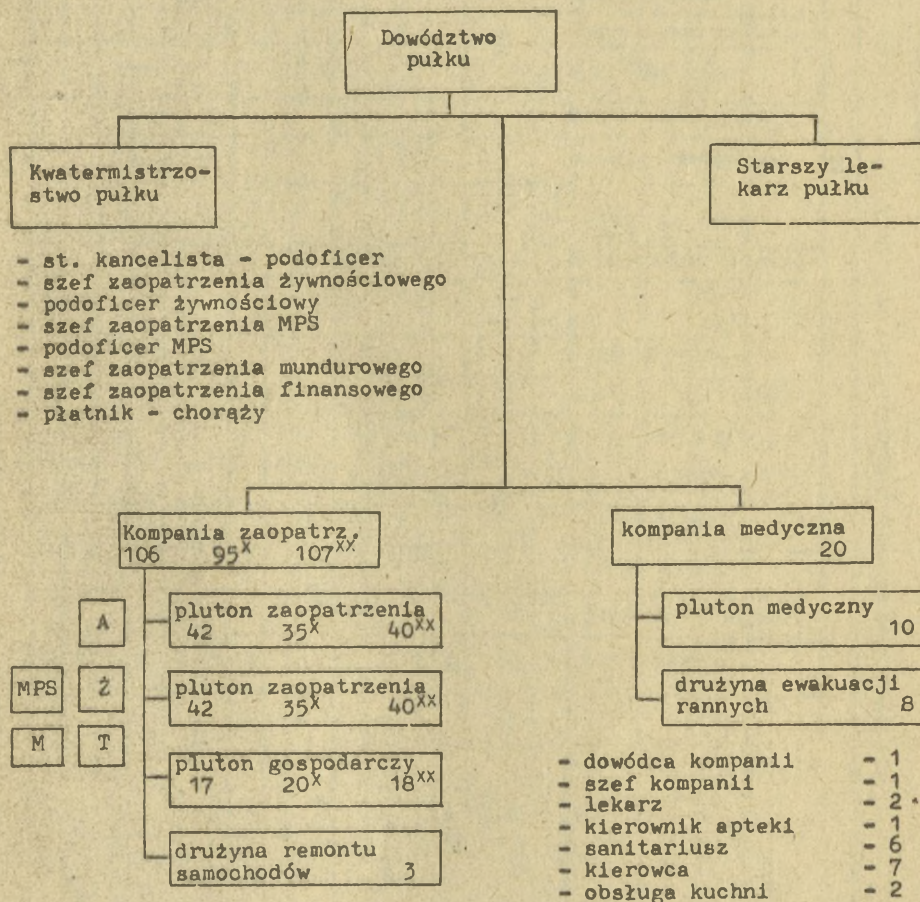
Dowództwo pułku

Kwatermistrzostwo pułku

Starszy lekarz pułku

- st. kancelista - podoficer
- szef zaopatrzenia żywnościowego
- podoficer żywnościowy
- szef zaopatrzenia MPS
- podoficer MPS
- szef zaopatrzenia mundurowego
- szef zaopatrzenia finansowego
- płatnik - chorąży

Kompania zaopatrz. 106 $95^{x}$ $107^{xx}$

A

MPS

Ż

M

T

pluton zaopatrzenia 42 $35^{x}$ $40^{xx}$

pluton zaopatrzenia 42 $35^{x}$ $40^{xx}$

pluton gospodarczy 17 $20^{x}$ $18^{xx}$

drużyna remontu samochodów 3

kompania medyczna 20

pluton medyczny 10

drużyna ewakuacji rannych 8

| | |
|---|---|
| - dowódca kompanii | - 1 |
| - szef kompanii | - 1 |
| - lekarz | - 2 |
| - kierownik apteki | - 1 |
| - sanitariusz | - 6 |
| - kierowca | - 7 |
| - obsługa kuchni | - 2 |